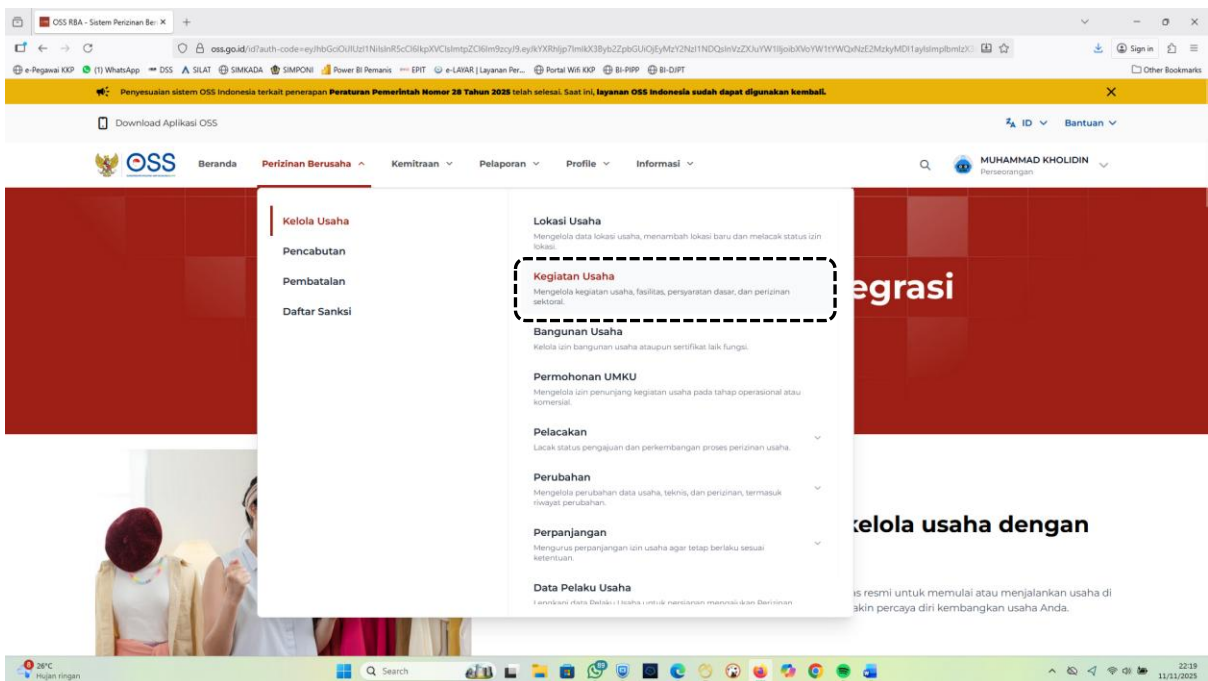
OSS RBA - Sistem Perizinan Ber ×

oss.go.id/id?auth-code=eyJhbGciOiJIUzI1NiIsInR5cCI6IkpXVCIsImtpZCI6Im9zcyJ9.eyJkYXRhIjp7ImlkX3Byb2ZpbGUiOjEyMzY2NzI1NDQsInVzZXJuYW1lIjoibXVoYW1tYWQxNzE2MzkyMDI1aylsImplbmlzX

Sign in

e-Pegawai KKP (1) WhatsApp DSS SILAT SIMKADA SIMPONI Power BI Pemanis EPIT e-LAYAR | Layanan Per... Portal Wifi KKP BI-PIPP BI-DJPT Other Bookmarks

Penyesuaian sistem OSS Indonesia terkait penerapan Peraturan Pemerintah Nomor 28 Tahun 2025 telah selesai. Saat ini, layanan OSS Indonesia sudah dapat digunakan kembali.

Download Aplikasi OSS

ID Bantuan

OSS Beranda Perizinan Berusaha Kemitraan Pelaporan Profile Informasi

MUHAMMAD KHOLIDIN
Perseorangan

Kelola Usaha
Pencabutan
Pembatalan
Daftar Sanksi

Lokasi Usaha
Mengelola data lokasi usaha, menambah lokasi baru dan melacak status izin lokasi.

Kegiatan Usaha
Mengelola kegiatan usaha, fasilitas, persyaratan dasar, dan perizinan sektoral.

Bangunan Usaha
Kelola izin bangunan usaha ataupun sertifikat laik fungsi.

Permohonan UMKU
Mengelola izin penunjang kegiatan usaha pada tahap operasional atau komersial.

Pelacakan
Lacak status pengajuan dan perkembangan proses perizinan usaha.

Perubahan
Mengelola perubahan data usaha, teknis, dan perizinan, termasuk riwayat perubahan.

Perpanjangan
Mengurus perpanjangan izin usaha agar tetap berlaku sesuai ketentuan.

Data Pelaku Usaha
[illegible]

egrasi

kelola usaha dengan

s resmi untuk memulai atau menjalankan usaha di
akin percaya diri kembangkan usaha Anda.

26°C
Hujan ringan

Search

22:19
11/11/2025